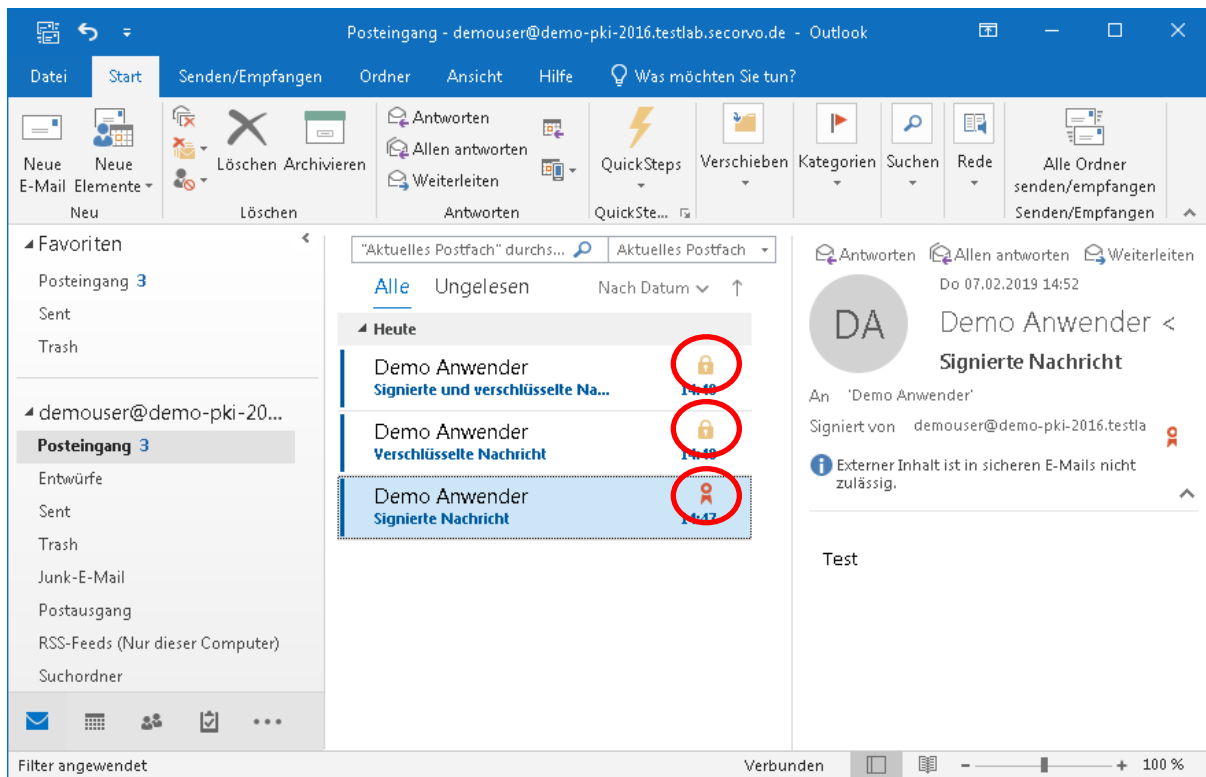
Posteingang - demouser@demo-pki-2016.testlab.secorvo.de - Outlook

Datei Start Senden/Empfangen Ordner Ansicht Hilfe Was möchten Sie tun?

Neue E-Mail Neue Elemente Neu
Löschen Archivieren Löschen
Antworten Allen antworten Weiterleiten Antworten
QuickSteps QuickSte...
Verschieben Kategorien Suchen Rede
Alle Ordner senden/empfangen Senden/Empfangen

Favoriten
Posteingang 3
Sent
Trash

demouser@demo-pki-20...
Posteingang 3
Entwürfe
Sent
Trash
Junk-E-Mail
Postausgang
RSS-Feeds (Nur dieser Computer)
Suchordner

"Aktuelles Postfach" durchs... Aktuelles Postfach
Alle Ungelesen Nach Datum
Heute
Demo Anwender
Signierte und verschlüsselte Na... 14:48
Demo Anwender
Verschlüsselte Nachricht 14:48
Demo Anwender
Signierte Nachricht 14:47

Antworten Allen antworten Weiterleiten
Do 07.02.2019 14:52
DA
Demo Anwender <
Signierte Nachricht
An 'Demo Anwender'
Signiert von demouser@demo-pki-2016.testla
Externer Inhalt ist in sicheren E-Mails nicht zulässig.

Test

Filter angewendet Verbunden 100 %